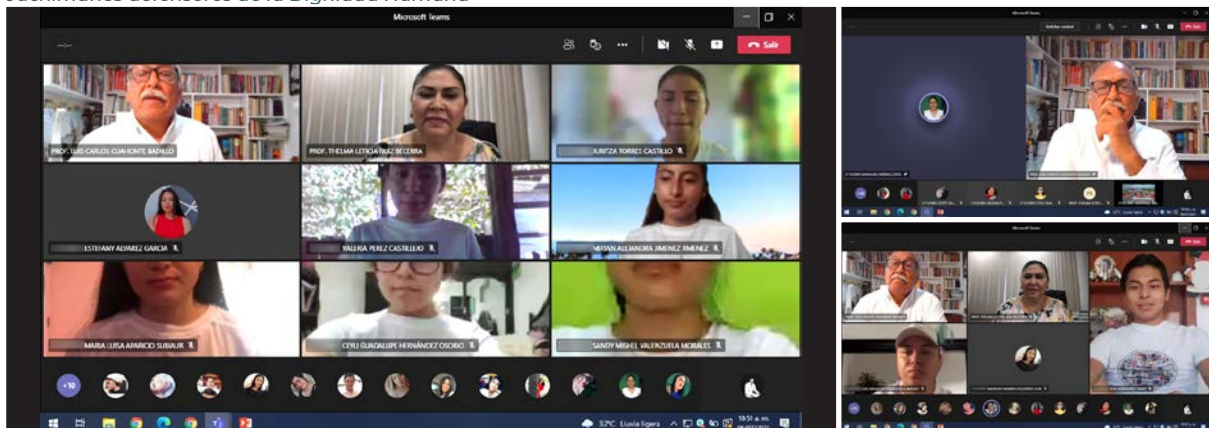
Microsoft Teams

Salir

PROF. LUIS CARLOS CUAHONTE BADILLO

PROF. THELMA LETICIA RUIZ BECERRA

JURITZA TORRES CASTILLO

ESTEFANY ALVAREZ GARCIA

VALERIA PEREZ CASTILLEJO

NAYAN ALEJANDRA JIMENEZ JIMENEZ

MARIA LUISA APARICIO SUBIAUR

CEYLI GUADALUPE HERNÁNDEZ OSORIO

SANDY MISHEL VALENZUELA MORALES

+10

32°C Lluvia ligera

10:51 a. m.

Microsoft Teams

Microsoft Teams